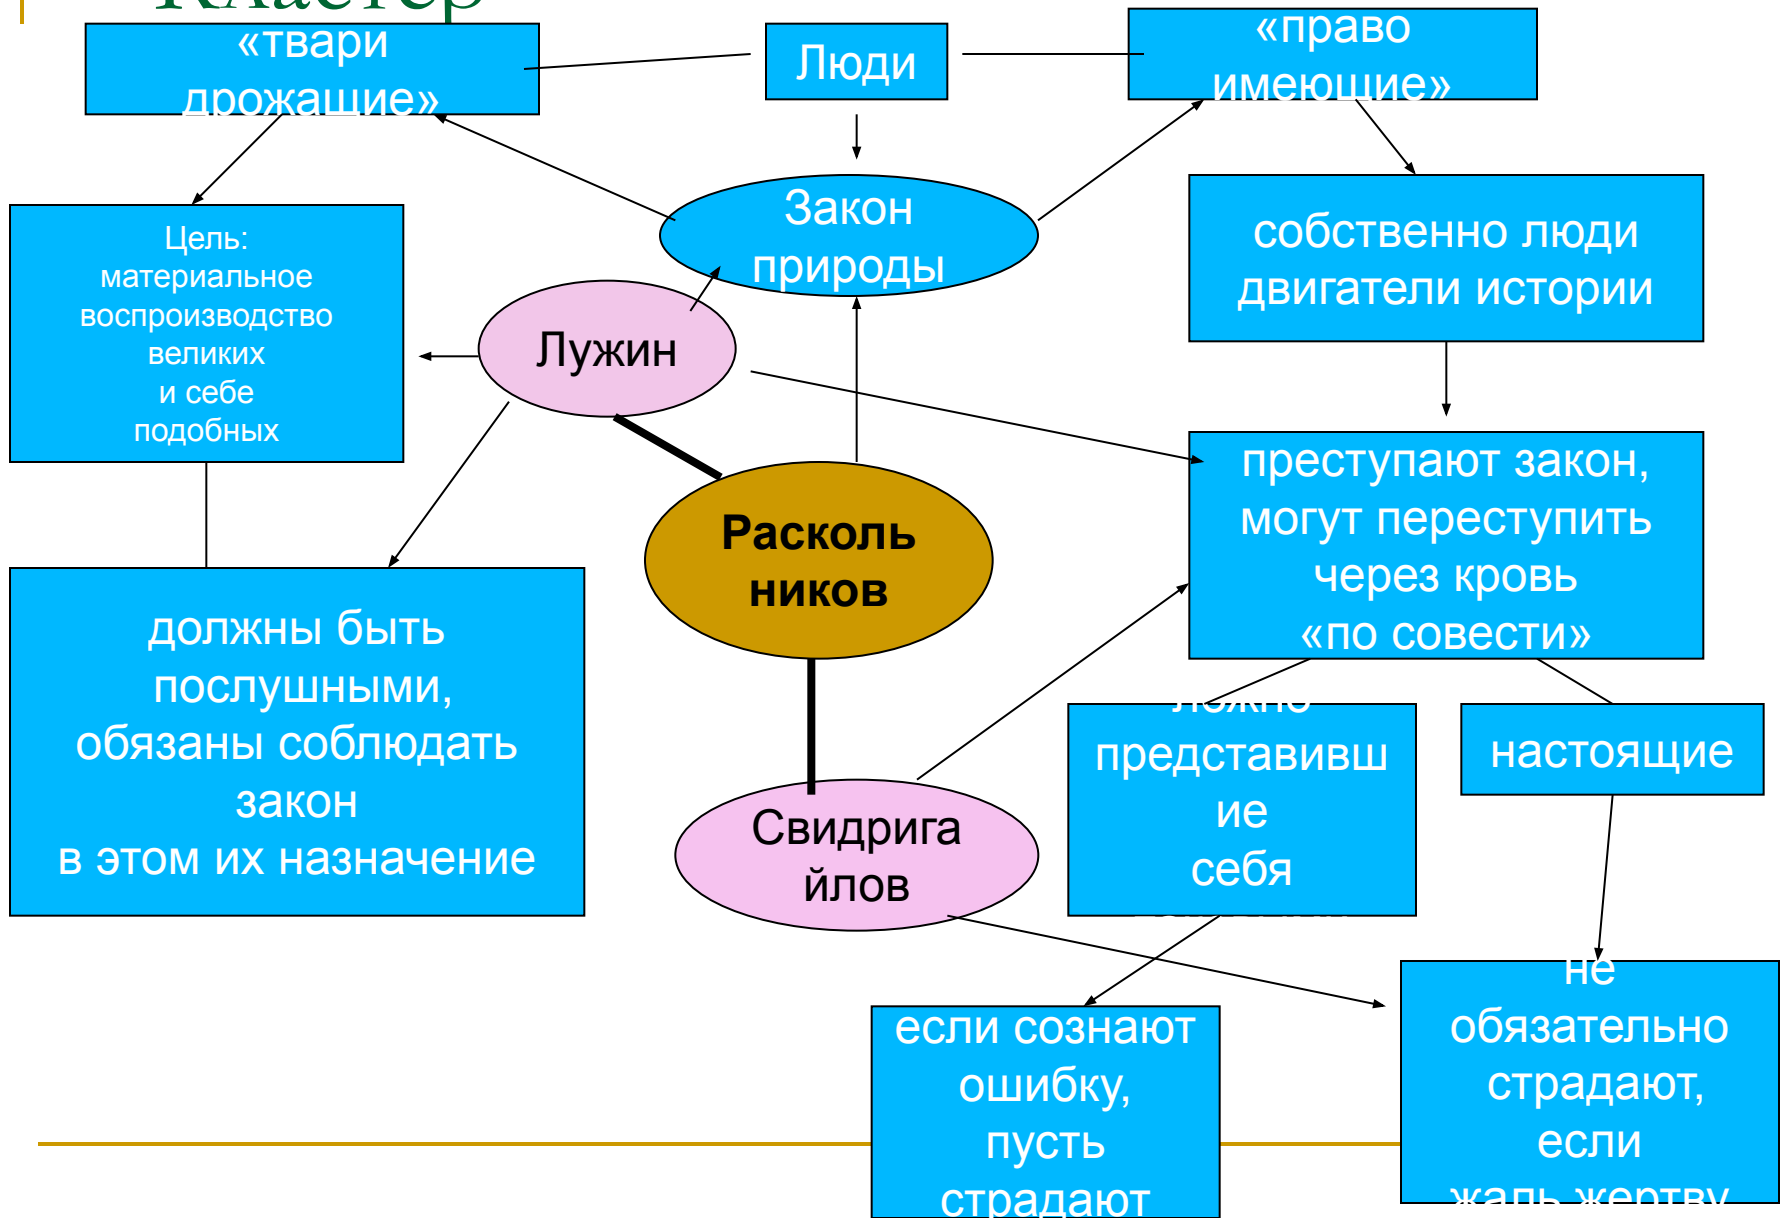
Кластер

«твари дрожащие»

Люди

«право имеющие»

Закон природы

собственно люди двигатели истории

Цель: материальное воспроизводство великих и себе подобных

Лужин

преступают закон, могут переступить через кровь «по совести»

Раскольников

должны быть послушными, обязаны соблюдать закон в этом их назначение

ложно представившие себя

настоящие

Свидригайлов

не обязательно страдают, если жаль жертву

если сознают ошибку, пусть страдают